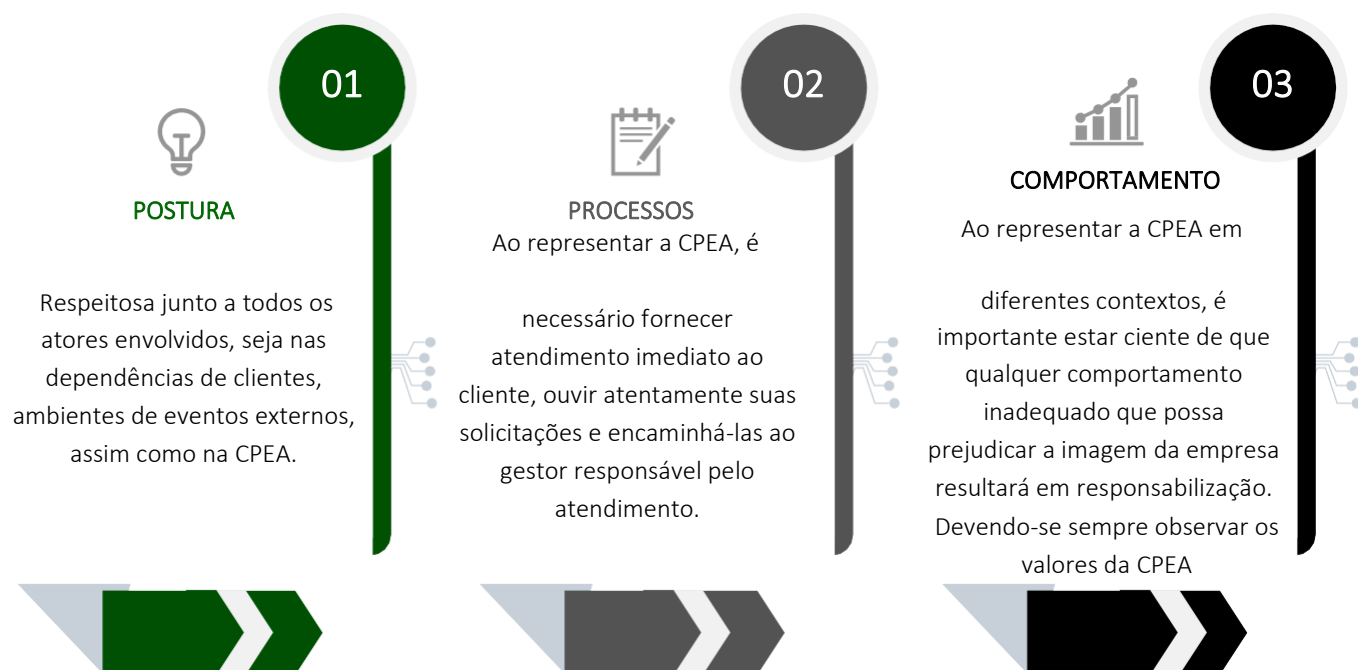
01

POSTURA

Respeitosa junto a todos os atores envolvidos, seja nas dependências de clientes, ambientes de eventos externos, assim como na CPEA.

02

PROCESSOS

Ao representar a CPEA, é

necessário fornecer atendimento imediato ao cliente, ouvir atentamente suas solicitações e encaminhá-las ao gestor responsável pelo atendimento.

03

COMPORTAMENTO

Ao representar a CPEA em

diferentes contextos, é importante estar ciente de que qualquer comportamento inadequado que possa prejudicar a imagem da empresa resultará em responsabilização. Devendo-se sempre observar os valores da CPEA